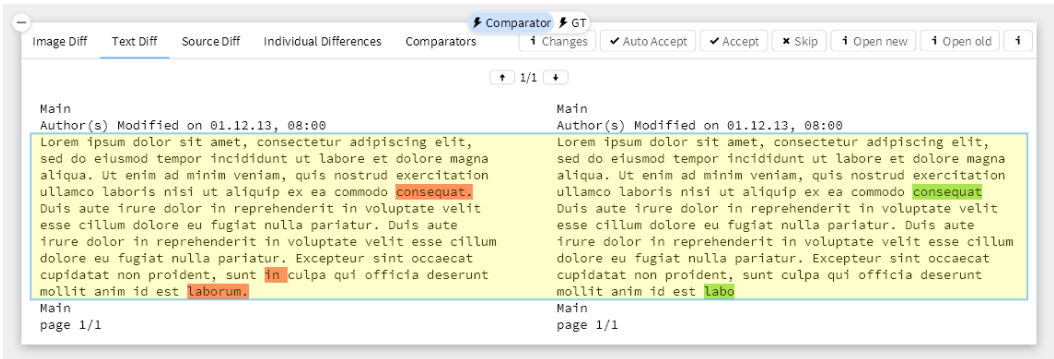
Comparator GT

Image Diff | Text Diff | Source Diff | Individual Differences | Comparators | Changes | Auto Accept | Accept | Skip | Open new | Open old

1/1

Main
Author(s) Modified on 01.12.13, 08:00
Lorem ipsum dolor sit amet, consectetur adipiscing elit, sed do eiusmod tempor incididunt ut labore et dolore magna aliqua. Ut enim ad minim veniam, quis nostrud exercitation ullamco laboris nisi ut aliquip ex ea commodo consequat. Duis aute irure dolor in reprehenderit in voluptate velit esse cillum dolore eu fugiat nulla pariatur. Duis aute irure dolor in reprehenderit in voluptate velit esse cillum dolore eu fugiat nulla pariatur. Excepteur sint occaecat cupidatat non proident, sunt in culpa qui officia deserunt mollit anim id est laborum.
Main
page 1/1

Main
Author(s) Modified on 01.12.13, 08:00
Lorem ipsum dolor sit amet, consectetur adipiscing elit, sed do eiusmod tempor incididunt ut labore et dolore magna aliqua. Ut enim ad minim veniam, quis nostrud exercitation ullamco laboris nisi ut aliquip ex ea commodo consequat Duis aute irure dolor in reprehenderit in voluptate velit esse cillum dolore eu fugiat nulla pariatur. Duis aute irure dolor in reprehenderit in voluptate velit esse cillum dolore eu fugiat nulla pariatur. Excepteur sint occaecat cupidatat non proident, sunt culpa qui officia deserunt mollit anim id est labo
Main
page 1/1